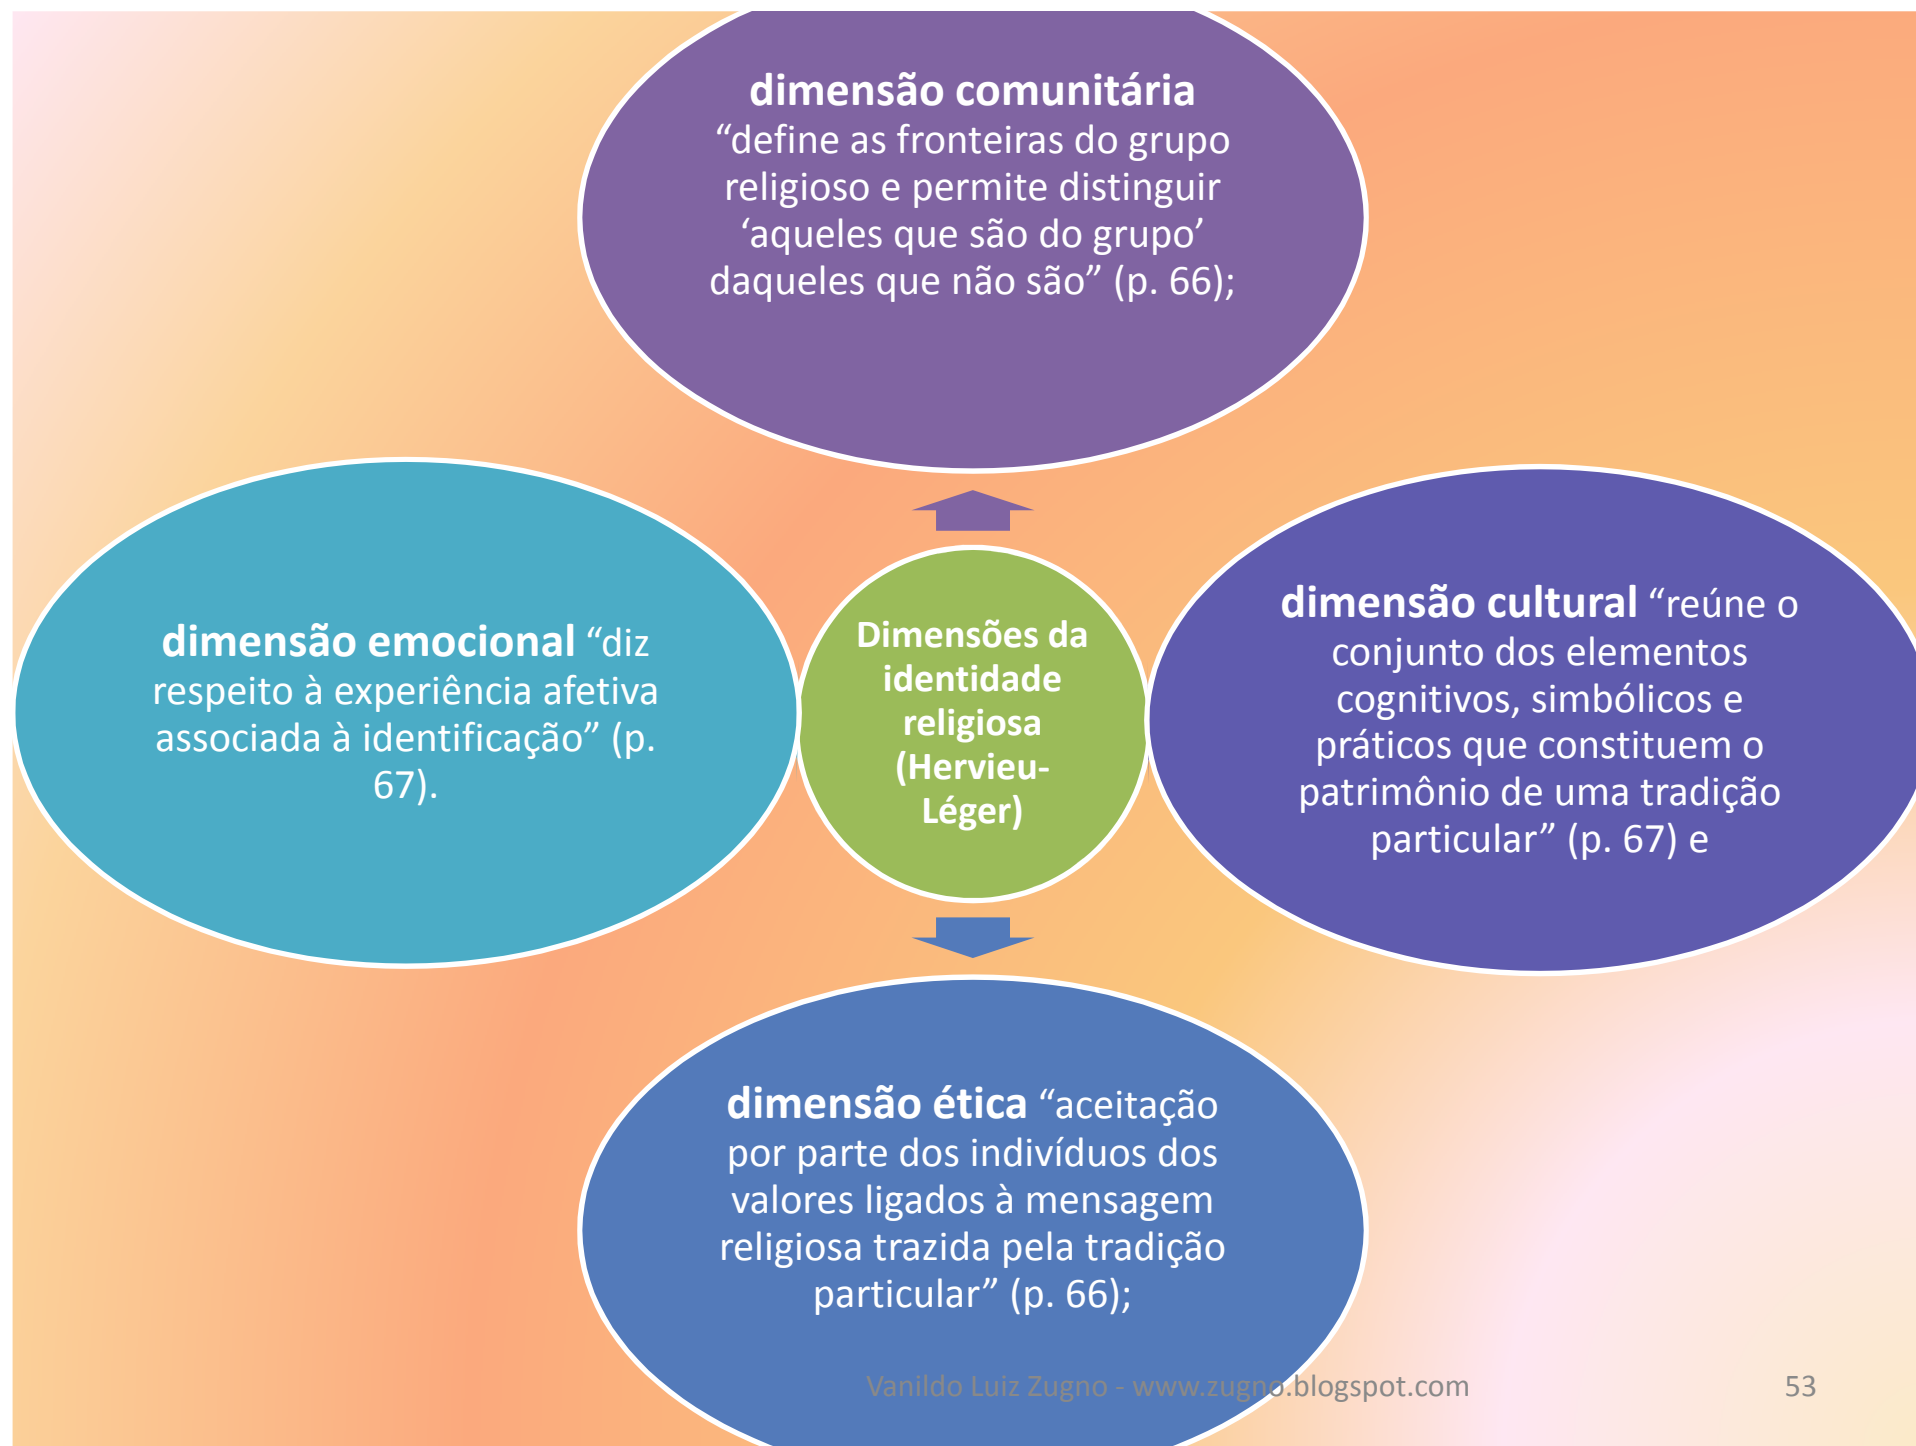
**dimensão comunitária** “define as fronteiras do grupo religioso e permite distinguir ‘aqueles que são do grupo’ daqueles que não são” (p. 66);

**dimensão emocional** “diz respeito à experiência afetiva associada à identificação” (p. 67).

**Dimensões da identidade religiosa (Hervieu-Léger)**

**dimensão cultural** “reúne o conjunto dos elementos cognitivos, simbólicos e práticos que constituem o patrimônio de uma tradição particular” (p. 67) e

**dimensão ética** “aceitação por parte dos indivíduos dos valores ligados à mensagem religiosa trazida pela tradição particular” (p. 66);

Vanildo Luiz Zugno - www.zugno.blogspot.com

53